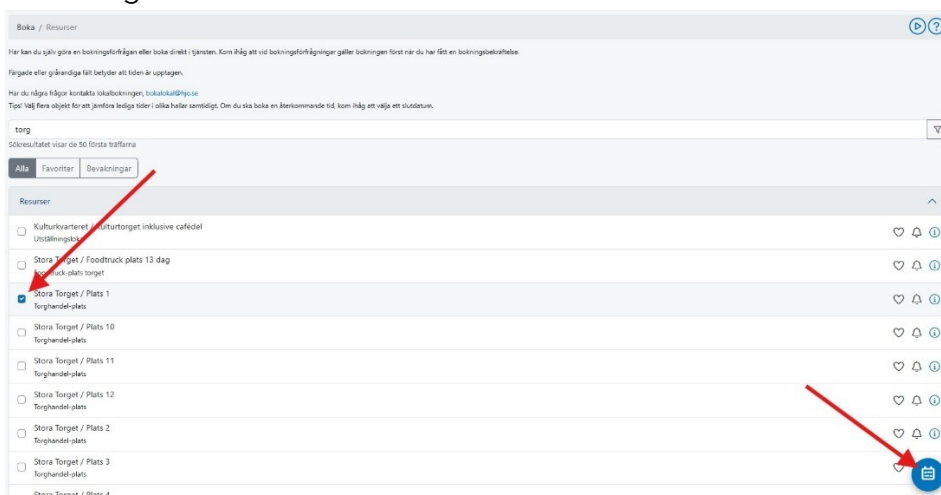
Boka / Resurser

Här kan du själv göra en bokningsförfrågan eller boka direkt i tjänsten. Kom ihåg att vid bokningsförfrågningar gäller bokningen först när du har fått en bokningsbekräftelse.

Färgade eller grårandiga fält betyder att tiden är upptagen.

Har du några frågor kontakta lokalbokningen, bokalokal@hjo.se
Tips! Välj flera objekt för att jämföra lediga tider i olika hallar samtidigt. Om du ska boka en återkommande tid, kom ihåg att välja ett slutdatum.

torg
Sökresultatet visar de 50 första träffarna

Alla Favoriter Bevakningar

Resurser

Kulturkvarteret / Kulturtorget inklusive cafédel
Utställningslokal

Stora Torget / Foodtruck plats 13 dag
Foodtruck-plats torget

Stora Torget / Plats 1
Torghandel-plats

Stora Torget / Plats 10
Torghandel-plats

Stora Torget / Plats 11
Torghandel-plats

Stora Torget / Plats 12
Torghandel-plats

Stora Torget / Plats 2
Torghandel-plats

Stora Torget / Plats 3
Torghandel-plats

Stora Torget / Plats 4